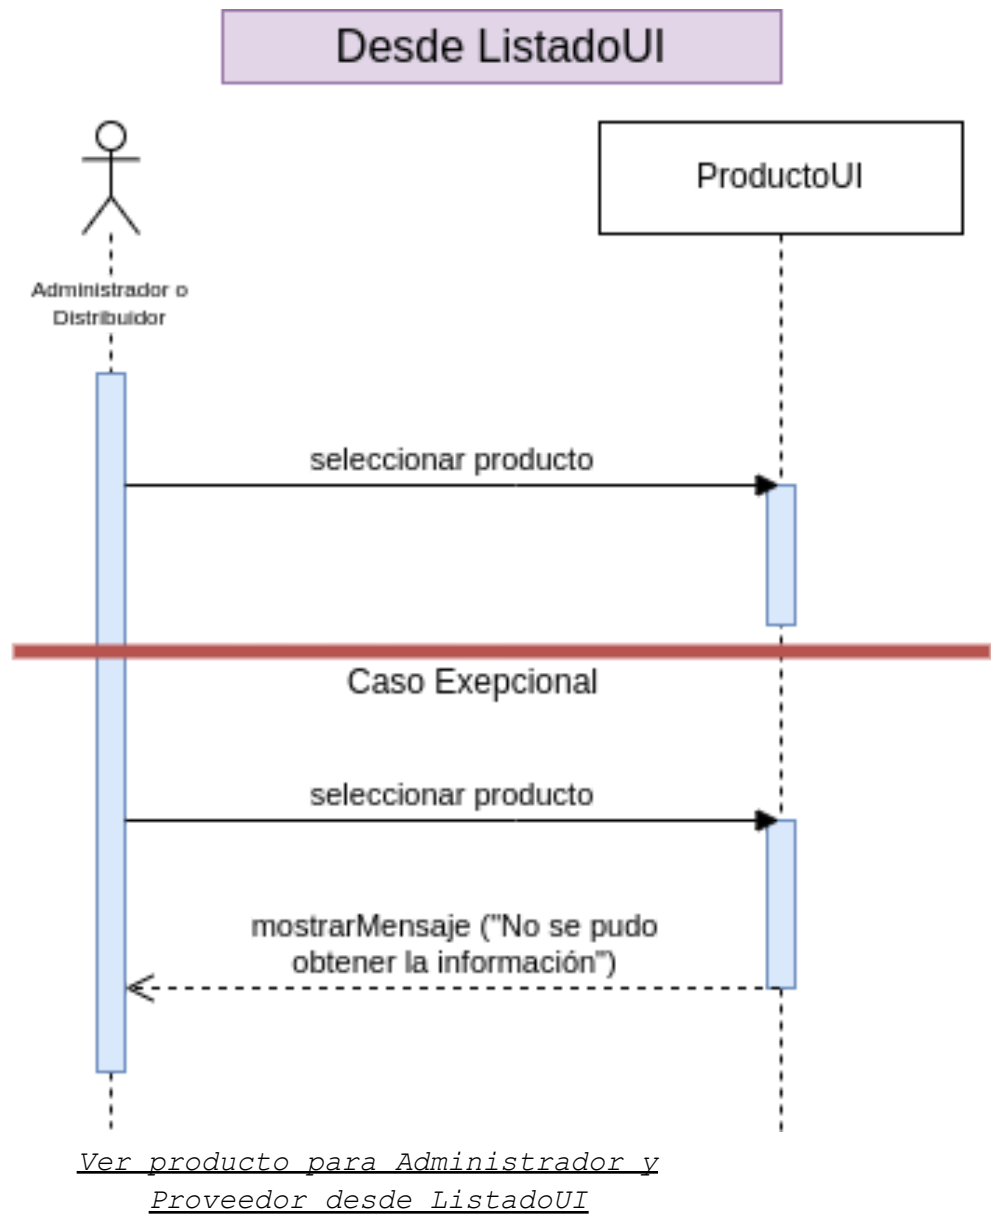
Desde ListadoUI

ProductoUI

Administrador o Distribuidor

seleccionar producto

Caso Exepcional

seleccionar producto

mostrarMensaje ("No se pudo obtener la información")

Ver producto para Administrador y Proveedor desde ListadoUI